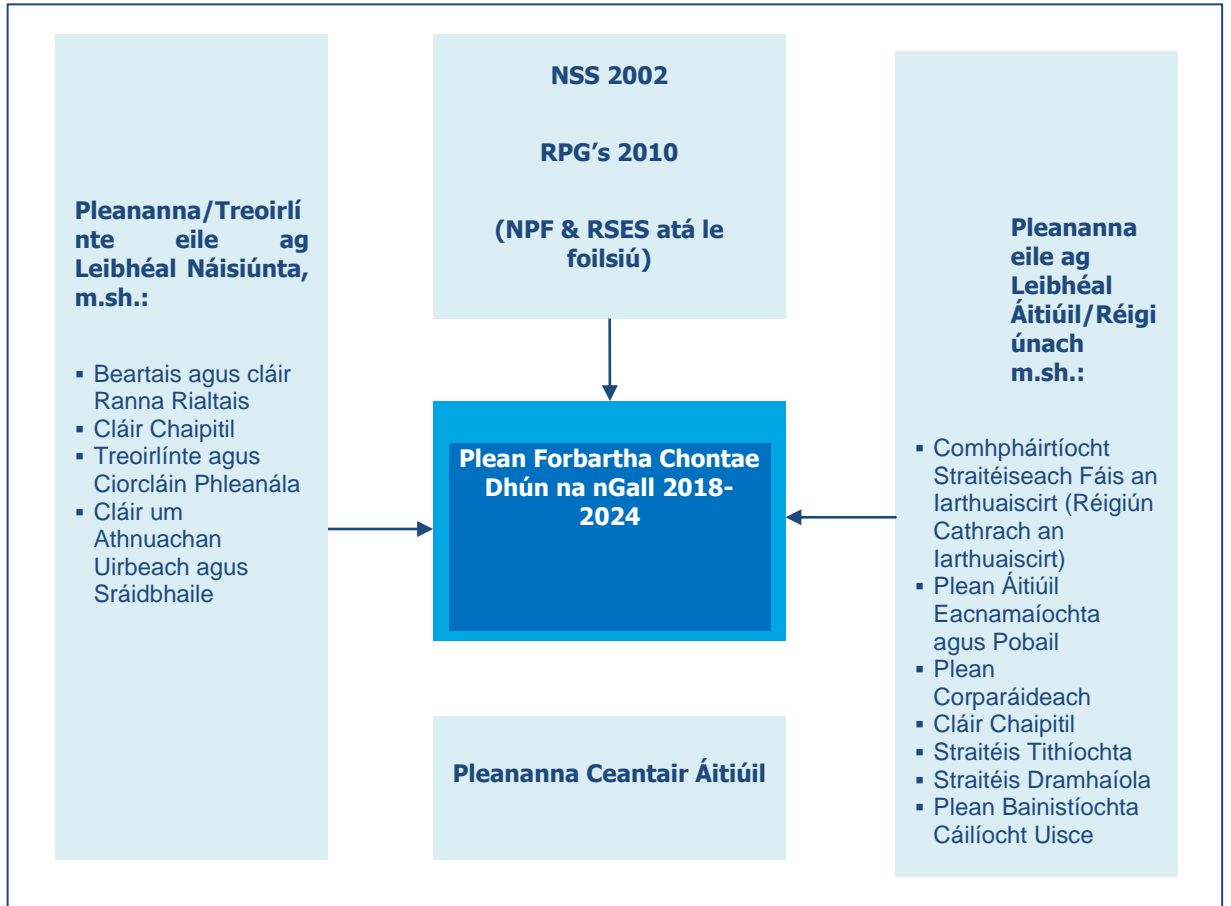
NSS 2002

RPG’s 2010

(NPF & RSES atá le foilsiú)

Pleananna/Treoirlínte eile ag Leibhéal Náisiúnta, m.sh.:

- Beartais agus cláir Ranna Rialtais
- Cláir Chaipitil
- Treoirlínte agus Ciorcláin Phleanála
- Cláir um Athnuachan Uirbeach agus Sráidbhaile

Plean Forbartha Chontae Dhún na nGall 2018-2024

Pleananna eile ag Leibhéal Áitiúil/Réigiúnach m.sh.:

- Comhpháirtíocht Straitéiseach Fáis an Iarthuaiscirt (Réigiún Cathrach an Iarthuaiscirt)
- Plean Áitiúil Eacnamaíochta agus Pobail
- Plean Corparáideach
- Cláir Chaipitil
- Straitéis Tithíochta
- Straitéis Dramhaíola
- Plean Bainistíochta Cáilíocht Uisce

Pleananna Ceantair Áitiúil